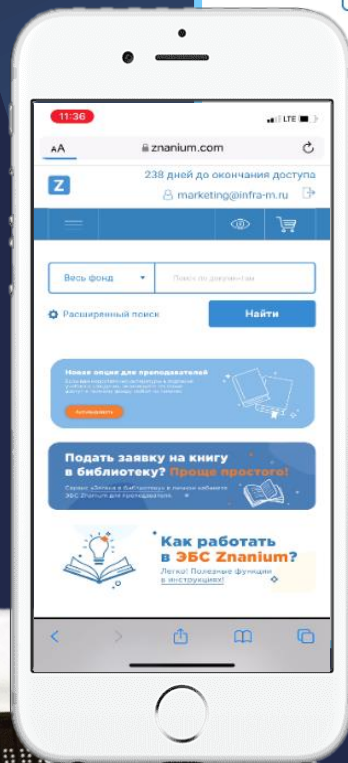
11:36

LTE

AA

znanium.com

Z

238 дней до окончания доступа

marketing@infra-m.ru

Весь фонд

Поиск по документам

Расширенный поиск

Найти

Новая опция для преподавателей

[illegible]

Активировать

Подать заявку на книгу в библиотеку? Проще простого!

Сервис «Заявка в библиотеку» в личном кабинете ЭБС Znanium для преподавателей

Как работать в ЭБС Znanium?

Легко! Полезные функции в инструкциях!